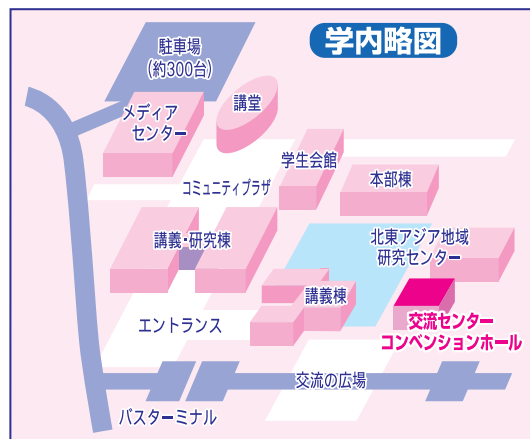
学内略図

駐車場
(約300台)

メディア
センター

講堂

学生会館

本部棟

コミュニティプラザ

講義・研究棟

北東アジア地域
研究センター

講義棟

エントランス

交流センター
コンベンションホール

交流の広場

バスターミナル